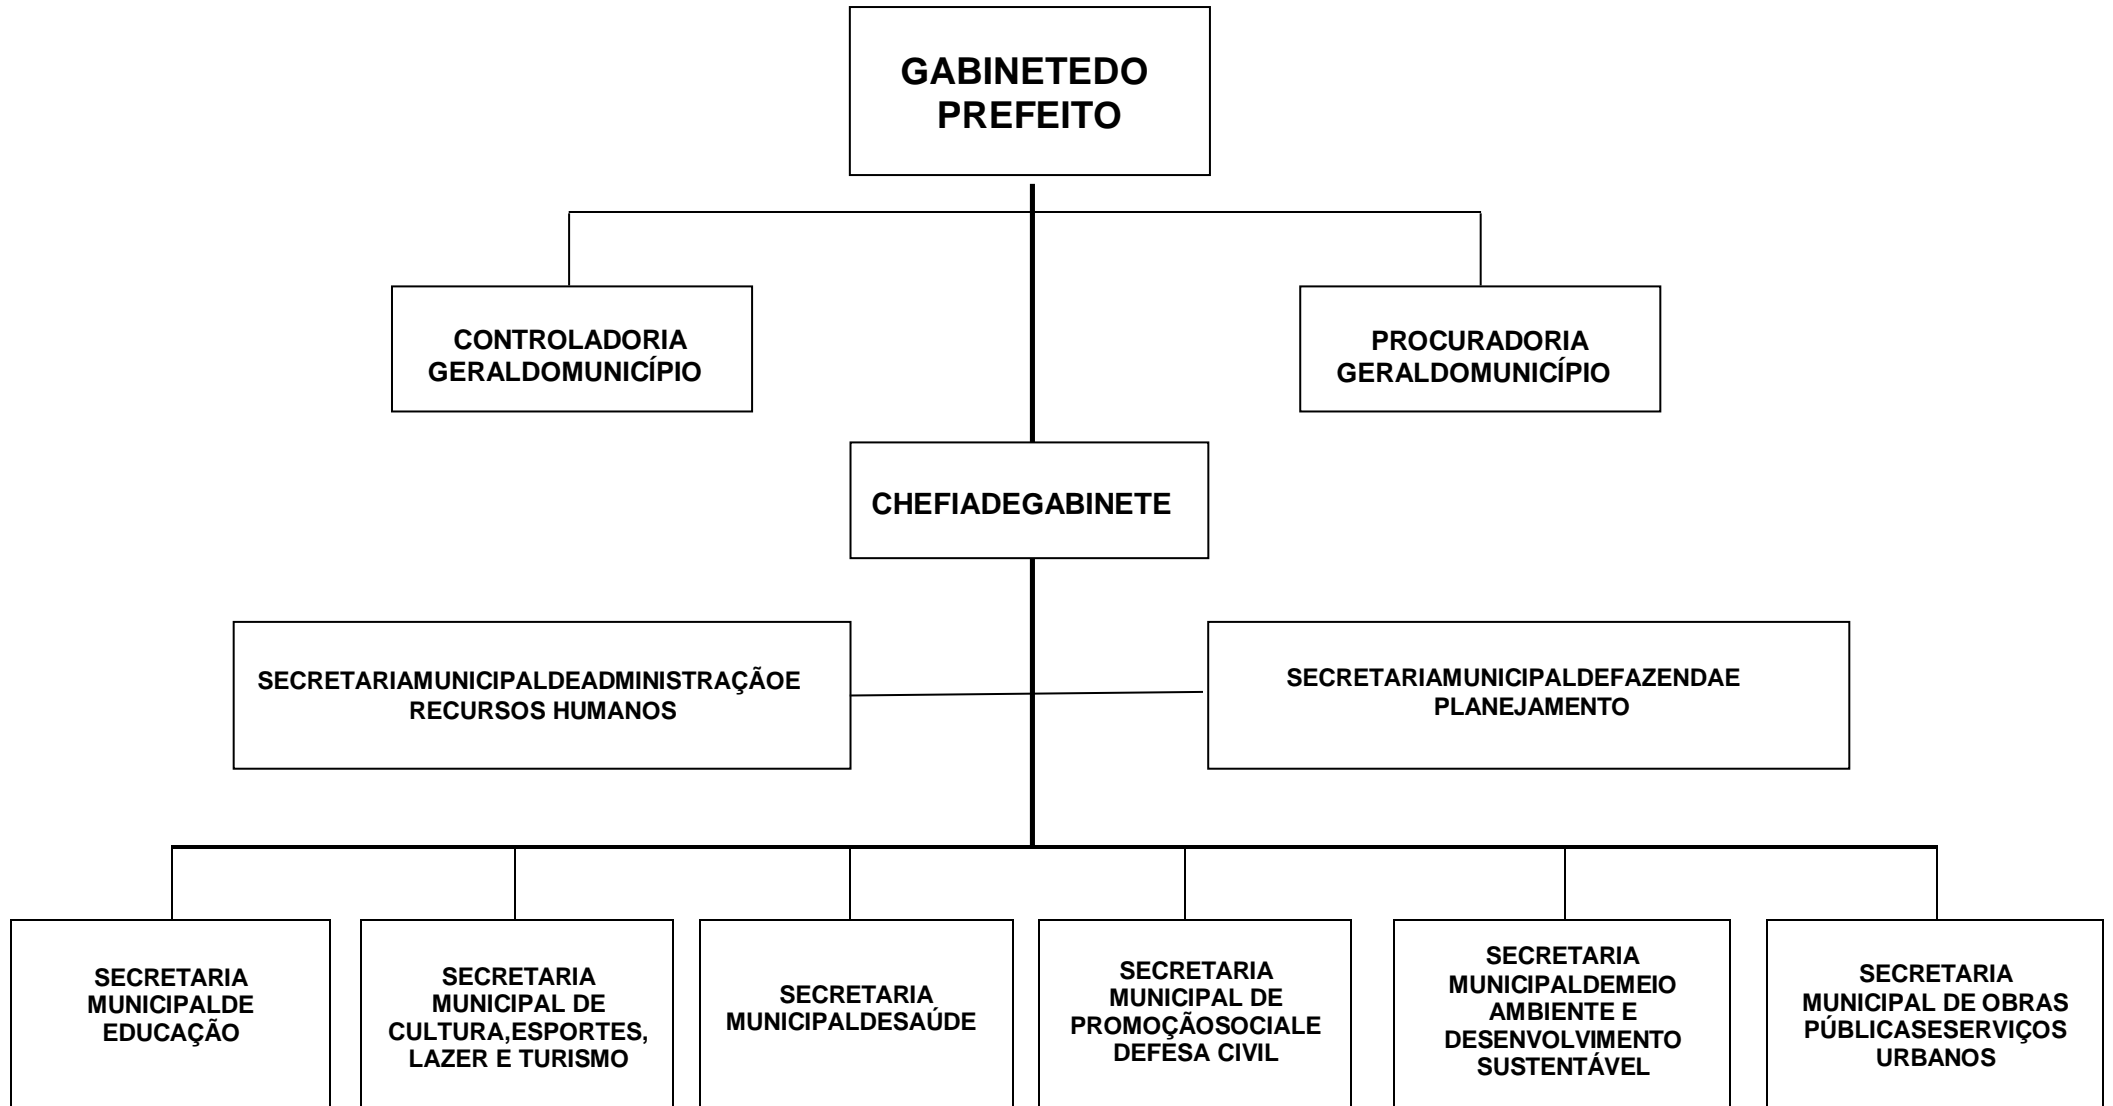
GABINETEDO PREFEITO

CONTROLADORIA GERALDOMUNICÍPIO

PROCURADORIA GERALDOMUNICÍPIO

CHEFIADEGABINETE

SECRETARIAMUNICIPALDEADMINISTRAÇÃOE RECURSOS HUMANOS

SECRETARIAMUNICIPALDEFAZENDAE PLANEJAMENTO

SECRETARIA MUNICIPALDE EDUCAÇÃO

SECRETARIA MUNICIPAL DE CULTURA,ESPORTES, LAZER E TURISMO

SECRETARIA MUNICIPALDESAÚDE

SECRETARIA MUNICIPAL DE PROMOÇÃOSOCIALE DEFESA CIVIL

SECRETARIA MUNICIPALDEMEIO AMBIENTE E DESENVOLVIMENTO SUSTENTÁVEL

SECRETARIA MUNICIPAL DE OBRAS PÚBLICASESERVIÇOS URBANOS